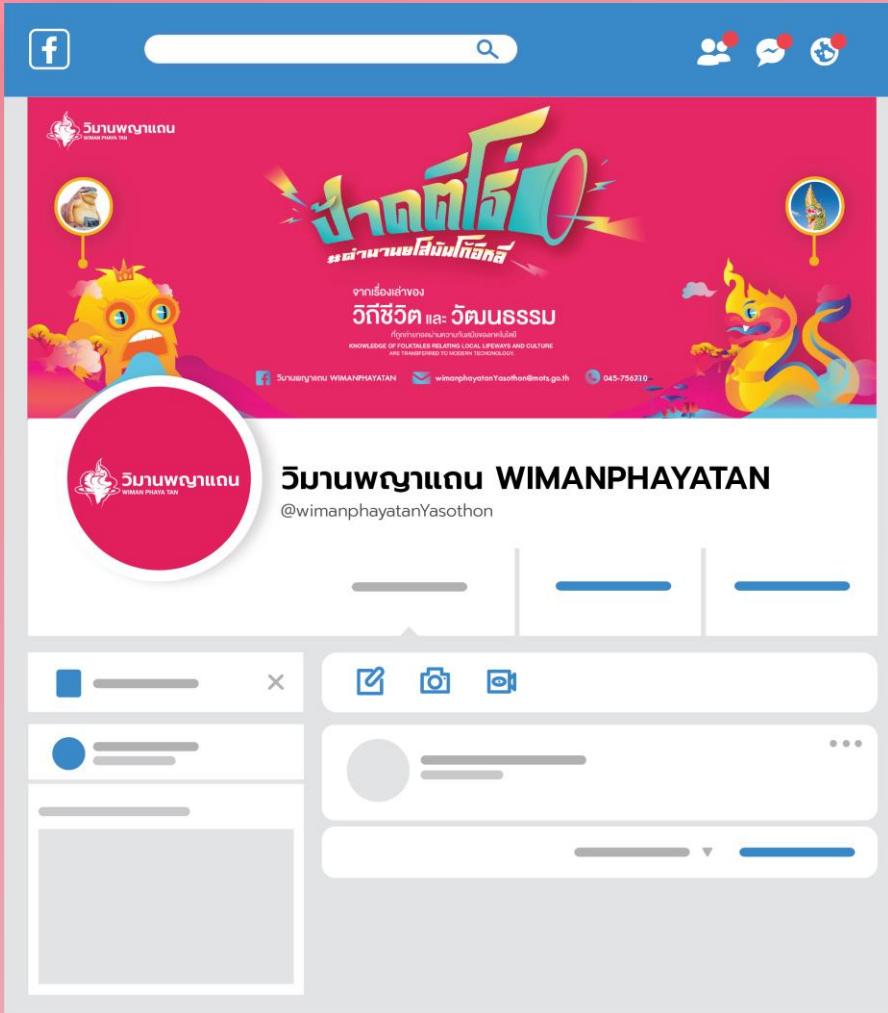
f

วิมานพญาแถน
WIMAN PHAYA TAN

ป๋าดตี้โอ่
#ตำนานยโสมันโก้อีหลี

จากเรื่องเล่าของ
วิถีชีวิต และ วัฒนธรรม
ที่ถูกถ่ายทอดผ่านความทันสมัยของเทคโนโลยี
KNOWLEDGE OF FOLKTALES RELATING LOCAL LIFEWAYS AND CULTURE
ARE TRANSFERRED TO MODERN TECHONOLOGY.

วิมานพญาแถน WIMANPHAYATAN
wimanphayatanYasothon@mots.go.th
045-756310

วิมานพญาแถน
WIMAN PHAYA TAN

วิมานพญาแถน WIMANPHAYATAN
@wimanphayatanYasothon